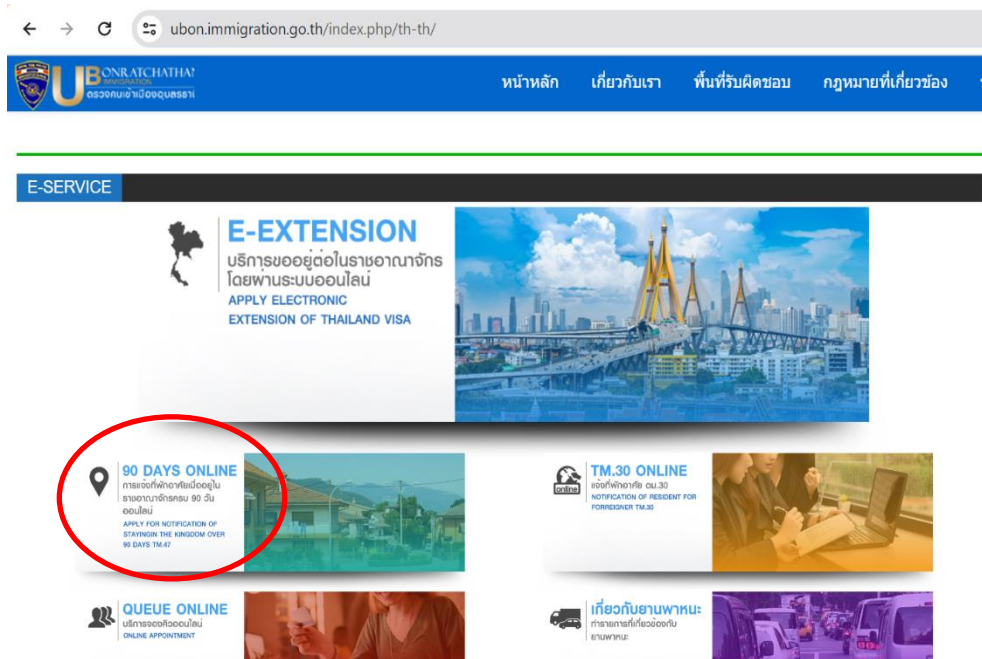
ubon.immigration.go.th/index.php/th-th/

UBONRATCHATHANI IMMIGRATION
ตรวจคนเข้าเมืองอุบลราชธานี

หน้าหลัก เกี่ยวกับเรา พื้นที่รับผิดชอบ กฎหมายที่เกี่ยวข้อง

E-SERVICE

E-EXTENSION
บริการขออยู่ต่อในราชอาณาจักร โดยผ่านระบบออนไลน์
APPLY ELECTRONIC EXTENSION OF THAILAND VISA

90 DAYS ONLINE
การแจ้งที่พักอาศัยเมื่ออยู่ในราชอาณาจักรครบ 90 วัน ออนไลน์
APPLY FOR NOTIFICATION OF STAYINGIN THE KINGDOM OVER 90 DAYS TM.47

online
TM.30 ONLINE
แจ้งที่พักอาศัย ตม.30
NOTIFICATION OF RESIDENT FOR FORREIGNER TM.30

QUEUE ONLINE
บริการจองคิวออนไลน์
ONLINE APPOINTMENT

เกี่ยวกับยานพาหนะ
ทำรายการที่เกี่ยวข้องกับยานพาหนะ